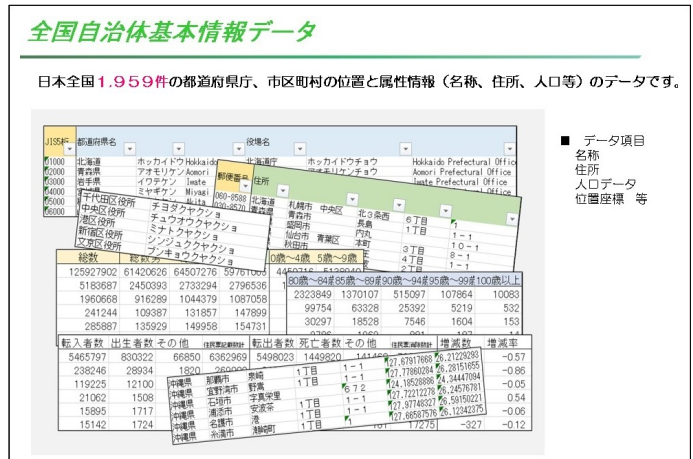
全国自治体基本情報データ

日本全国１.９５９件の都道府県庁、市区町村の位置と属性情報（名称、住所、人口等）のデータです。

■ データ項目
名称
住所
人口データ
位置座標 等

JIS地 都道府県名 役場名
01000 北海道 ホッカイドウ Hokkaido 北海道庁 ホッカイドウチョウ Hokkaido Prefectural Office
02000 青森県 アオモリケン Aomori 青森県庁 アオモリケンチョウ Aomori Prefectural Office
03000 岩手県 イワテケン Iwate 岩手県庁 Iwate Prefectural Office
04000 宮城県 ミヤギケン Miyagi
05000 秋田県
06000

郵便番号 住所
060-8588 北海道 札幌市 中央区 北３条西 6丁目
030-8570 青森県 青森市 長島 1丁目 1-1
岩手県 盛岡市 内丸 10-1
宮城県 仙台市 青葉区 本町 3丁目 8-1
秋田県 秋田市 4丁目 1-1
5丁目

千代田区役所 チヨダクヤクショ
中央区役所 チュウオウクヤクショ
港区役所 ミナトクヤクショ
新宿区役所 シンジュククヤクショ
文京区役所 ブンキョウクヤクショ

総数 総数男
125927902 61420626 64507276 59761000
5183687 2450393 2733294 2796536
1960668 916289 1044379 1087058
241244 109387 131857 147899
285887 135929 149958 154731

0歳～4歳 5歳～9歳
4450716 5128040

80歳～84歳 85歳～89歳 90歳～94歳 95歳～99歳 100歳以上
2323849 1370107 515097 107864 10083
99754 63328 25392 5219 532
30297 18528 7546 1604 153

転入者数 出生者数 その他 住民票記載数計 転出者数 死亡者数 その他 住民票消除数計 増減数 増減率
5465797 830322 66850 6362969 5498023 1449820 141460 -0.57
238246 28934 1820 -0.86
119225 12100 -0.05
21062 1508 0.54
15895 1717 -0.06
15142 1724 -327 -0.12

沖縄県 那覇市 泉崎 1丁目 1-1 27.67917668 26.21229293
沖縄県 宜野湾市 野嵩 1丁目 1-1 27.77860284 26.28151655
沖縄県 石垣市 美崎町 672 24.18528886 24.34447094
沖縄県 浦添市 安波茶 1丁目 1-1 27.72212278 26.24578701
沖縄県 名護市 港 1丁目 1-1 27.97746327 26.59150221
沖縄県 糸満市 潮崎町 1丁目 1-1 27.66587576 26.12342375